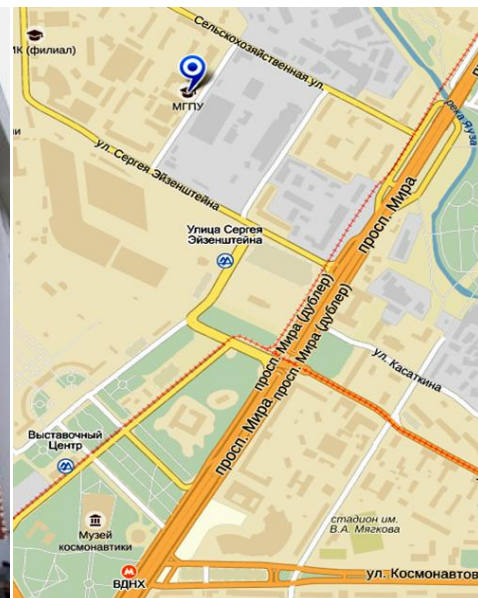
ИК (филиал)

Сельскохозяйственная ул.

МГПУ

река Яуза

ул. Сергея Эйзенштейна

просп. Мира

Улица Сергея Эйзенштейна

просп. Мира (дублер)

просп. Мира (дублер)

ул. Касаткина

Выставочный Центр

просп. Мира

Музей космонавтики

стадион им. В.А. Мякова

ВДНХ

ул. Космонавтов